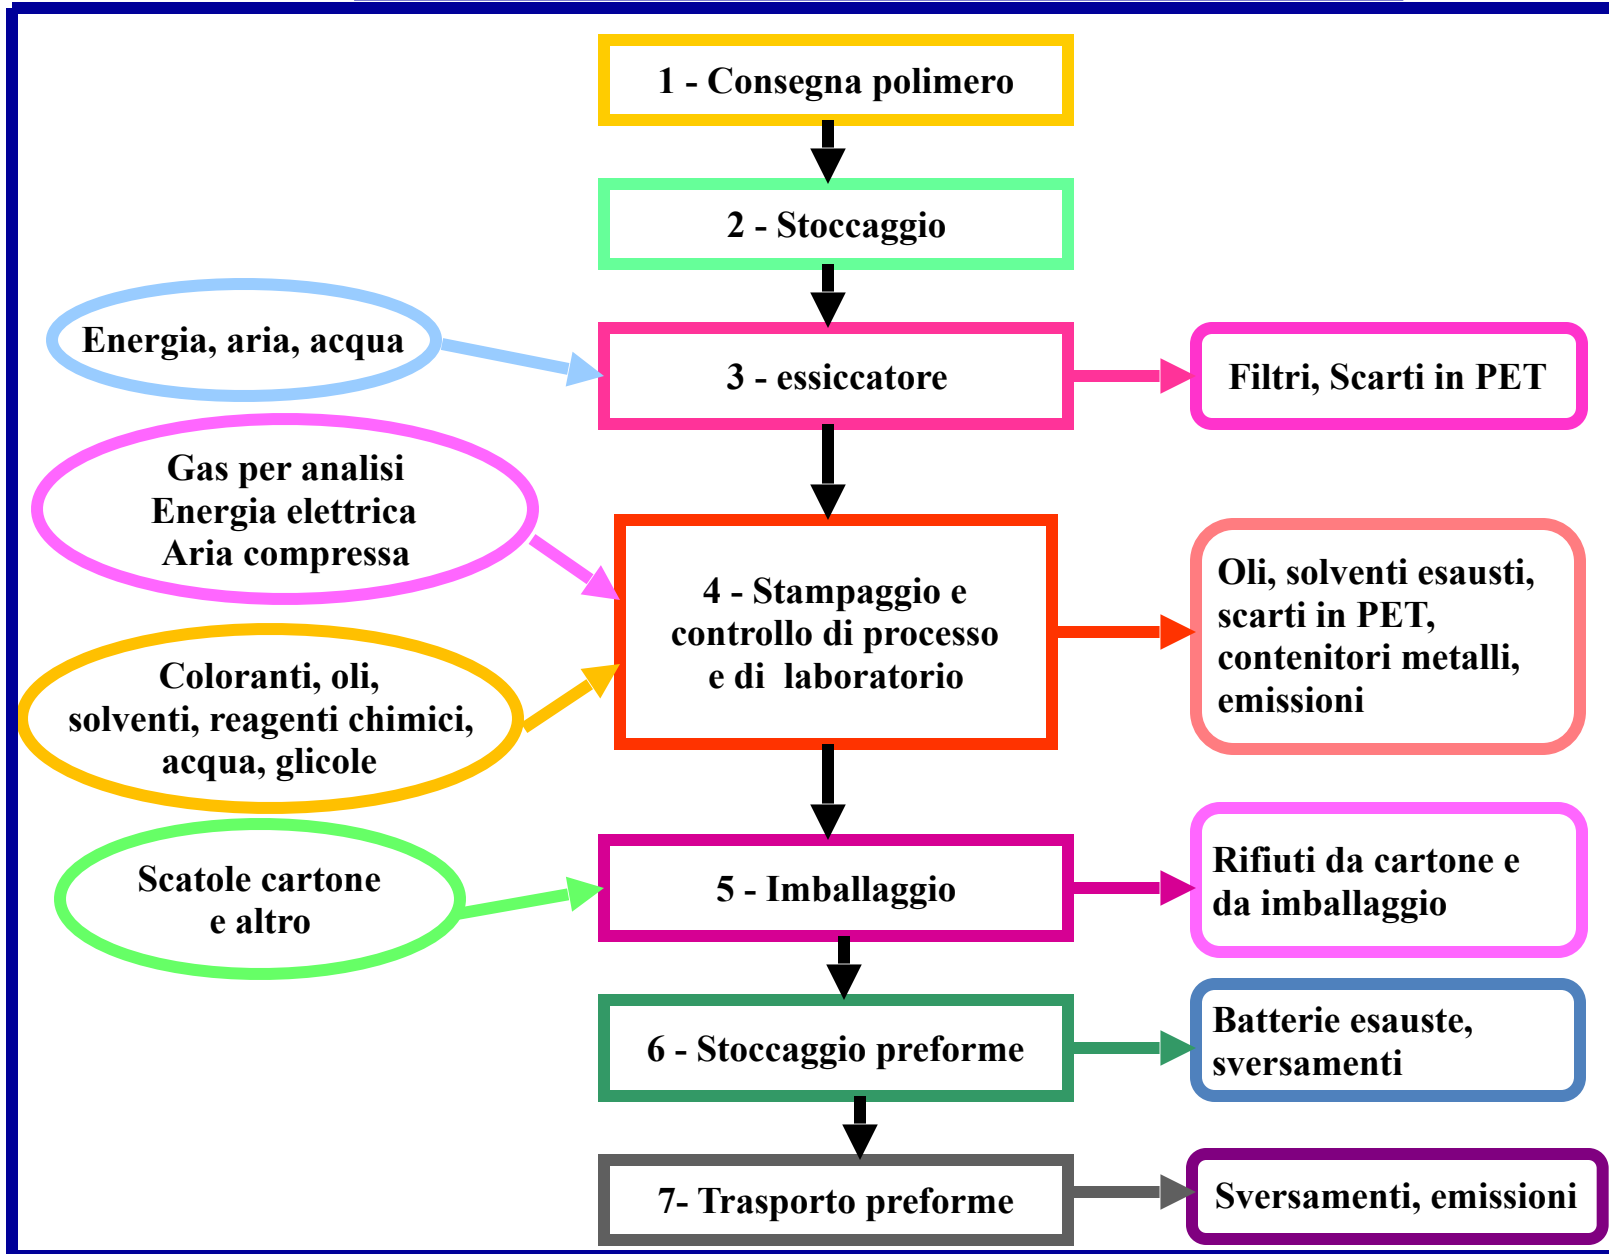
1 - Consegna polimero

2 - Stoccaggio

Energia, aria, acqua

3 - essiccatore

Filtri, Scarti in PET

Gas per analisi
Energia elettrica
Aria compressa

4 - Stampaggio e controllo di processo e di laboratorio

Oli, solventi esausti, scarti in PET, contenitori metalli, emissioni

Coloranti, oli, solventi, reagenti chimici, acqua, glicole

Scatole cartone e altro

5 - Imballaggio

Rifiuti da cartone e da imballaggio

6 - Stoccaggio preforme

Batterie esauste, sversamenti

7- Trasporto preforme

Sversamenti, emissioni